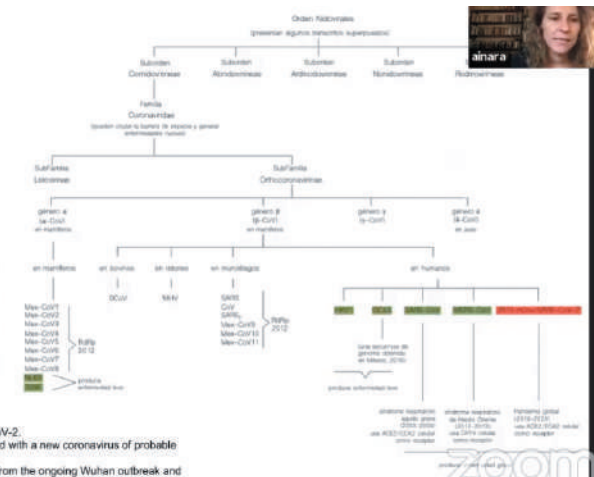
Orden Nidovirales
(presentan algunos transcritos superpuestos)

ainara

Suborden Cornidovirineae

Suborden Abnidovirineae

Suborden Arnidovirineae

Suborden Nanidovirineae

Ronidovirineae

Familia Coronaviridae
(pueden cruzar la barrera de especies y generar enfermedades nuevas)

SubFamilia Letovirinae

SubFamilia Orthocoronavirinae

género α (α-CoV) en mamíferos

género β (β-CoV) en mamíferos

género γ (γ-CoV)

género δ (δ-CoV) en aves

en mamíferos

en bovinos

en ratones

en murciélagos

en humanos

Mex-CoV1
Mex-CoV2
Mex-CoV3
Mex-CoV4
Mex-CoV5
Mex-CoV6
Mex-CoV7
Mex-CoV8

RdRp 2012

producen enfermedad leve

BCoV

MHV

SARS
CoV
SARSr
Mex-CoV9
Mex-CoV10
Mex-CoV11

RdRp 2012

HKU1

OC43

SARS-CoV

MERS-CoV

2019-nCoV/SARS-CoV-2

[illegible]

producen enfermedad leve

síndrome respiratorio agudo grave (2002-2004) usa ACE2 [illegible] como receptor

síndrome respiratorio de Medio Oriente (2012-2015) usa DPP4 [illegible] como receptor

Pandemia global (2019-2021) usa ACE2 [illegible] como receptor

V-2.
d with a new coronavirus of probable

rom the ongoing Wuhan outbreak and

zoom